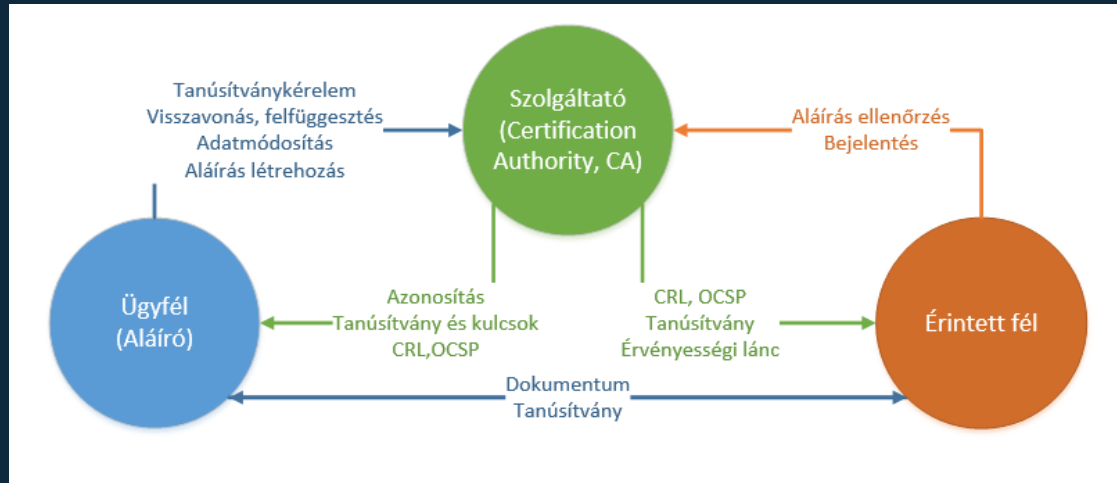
Tanúsítványkérelem
Visszavonás, felfüggesztés
Adatmódosítás
Aláírás létrehozás

Szolgáltató
(Certification
Authority, CA)

Aláírás ellenőrzés
Bejelentés

Ügyfél
(Aláíró)

Azonosítás
Tanúsítvány és kulcsok
CRL,OCSP

CRL, OCSP
Tanúsítvány
Érvényességi lánc

Érintett fél

Dokumentum
Tanúsítvány